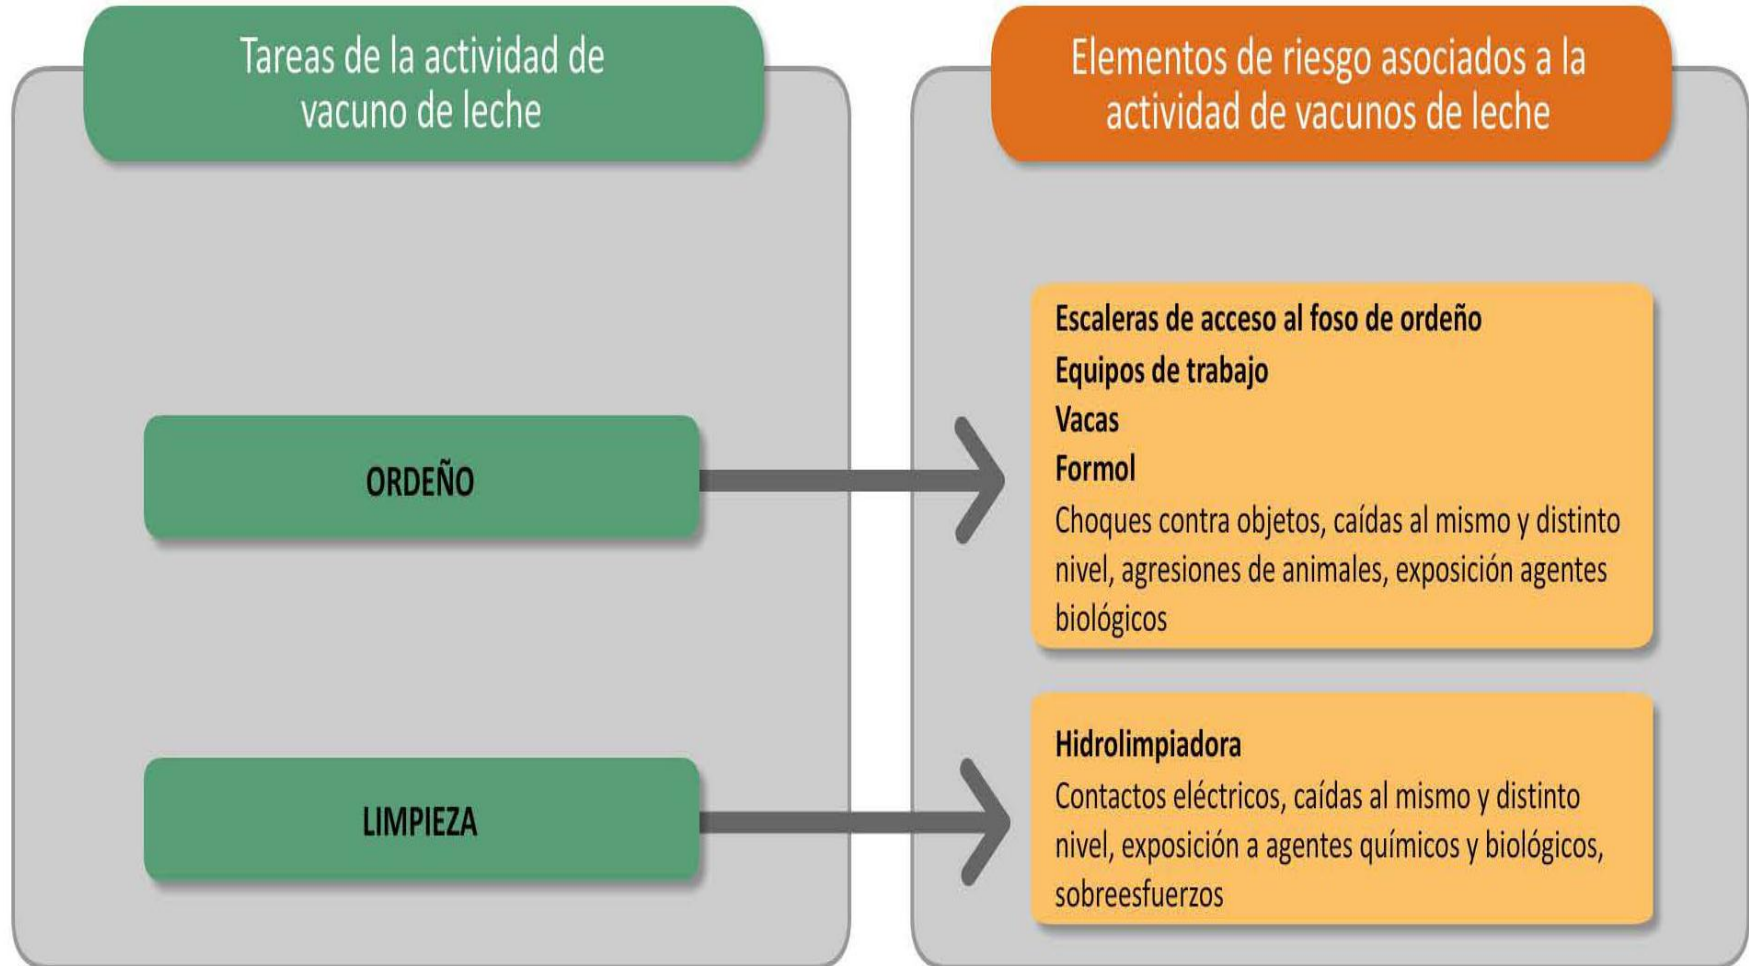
Tareas de la actividad de vacuno de leche

Elementos de riesgo asociados a la actividad de vacunos de leche

ORDEÑO

Escaleras de acceso al foso de ordeño
Equipos de trabajo
Vacas
Formol
Choques contra objetos, caídas al mismo y distinto nivel, agresiones de animales, exposición agentes biológicos

LIMPIEZA

Hidrolimpiadora
Contactos eléctricos, caídas al mismo y distinto nivel, exposición a agentes químicos y biológicos, sobreesfuerzos